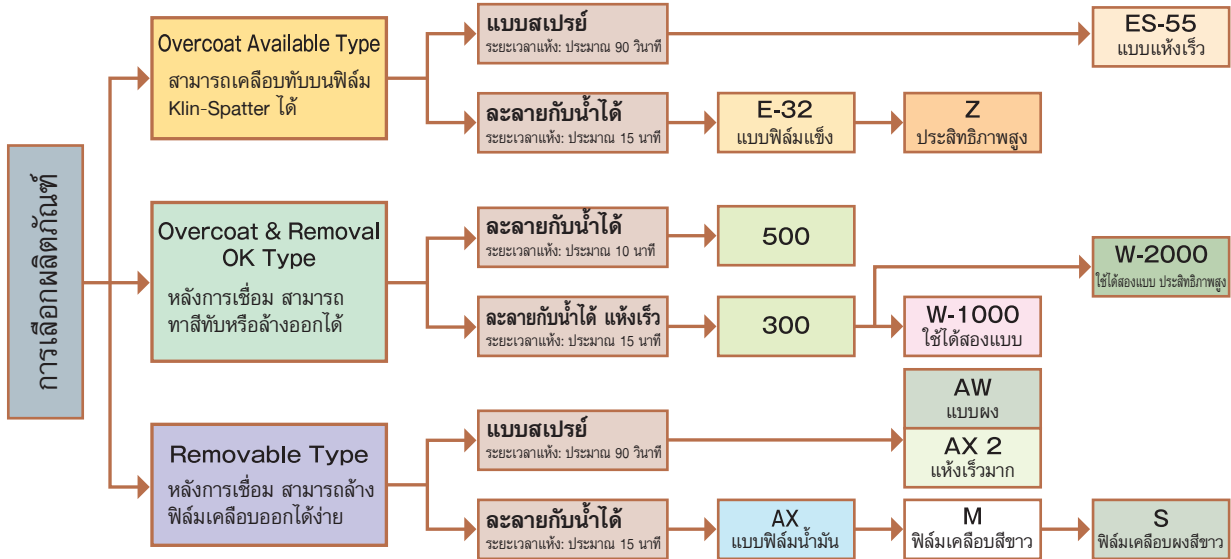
การเลือกผลิตภัณฑ์

Overcoat Available Type
สามารถเคลือบทับบนฟิล์ม Klin-Spatter ได้

แบบสเปรย์
ระยะเวลาแห้ง: ประมาณ 90 วินาที

ES-55
แบบแห้งเร็ว

ละลายกับน้ำได้
ระยะเวลาแห้ง: ประมาณ 15 นาที

E-32
แบบฟิล์มแข็ง

Z
ประสิทธิภาพสูง

Overcoat & Removal OK Type
หลังการเชื่อม สามารถทาสีทับหรือล้างออกได้

ละลายกับน้ำได้
ระยะเวลาแห้ง: ประมาณ 10 นาที

500

ละลายกับน้ำได้ แห้งเร็ว
ระยะเวลาแห้ง: ประมาณ 15 นาที

300

W-2000
ใช้ได้สองแบบ ประสิทธิภาพสูง

W-1000
ใช้ได้สองแบบ

Removable Type
หลังการเชื่อม สามารถล้างฟิล์มเคลือบออกได้ง่าย

แบบสเปรย์
ระยะเวลาแห้ง: ประมาณ 90 วินาที

AW
แบบผง

AX 2
แห้งเร็วมาก

ละลายกับน้ำได้
ระยะเวลาแห้ง: ประมาณ 15 นาที

AX
แบบฟิล์มน้ำมัน

M
ฟิล์มเคลือบสีขาว

S
ฟิล์มเคลือบผงสีขาว